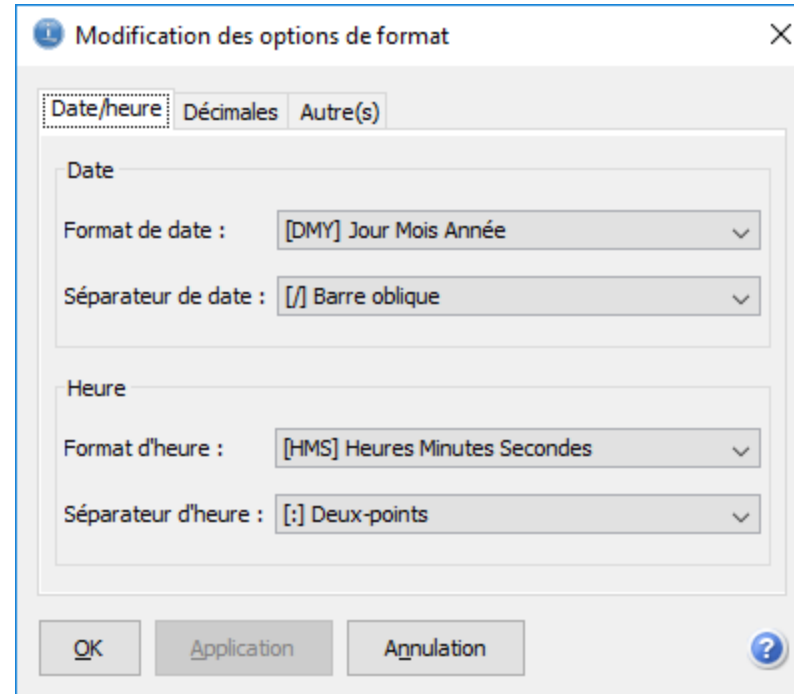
Modification des options de format

Date/heure | Décimales | Autre(s)

Date

Format de date : [DMY] Jour Mois Année

Séparateur de date : [/] Barre oblique

Heure

Format d'heure : [HMS] Heures Minutes Secondes

Séparateur d'heure : [:] Deux-points

OK | Application | Annulation